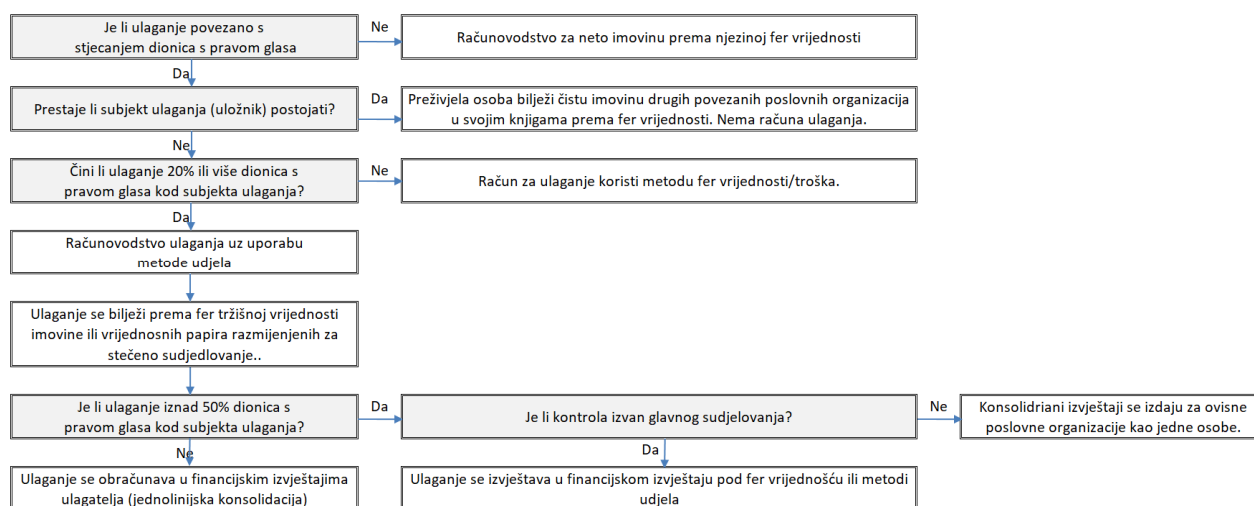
Je li ulaganje povezano s stjecanjem dionica s pravom glasa

Ne

Računovodstvo za neto imovinu prema njezinoj fer vrijednosti

Da

Prestaje li subjekt ulaganja (uložnik) postojati?

Da

Preživjela osoba bilježi čistu imovinu drugih povezanih poslovnih organizacija u svojim knjigama prema fer vrijednosti. Nema računa ulaganja.

Ne

Čini li ulaganje 20% ili više dionica s pravom glasa kod subjekta ulaganja?

Ne

Račun za ulaganje koristi metodu fer vrijednosti/troška.

Da

Računovodstvo ulaganja uz uporabu metode udjela

Ulaganje se bilježi prema fer tržišnoj vrijednosti imovine ili vrijednosnih papira razmijenjenih za stečeno sudjedlovanje..

Je li ulaganje iznad 50% dionica s pravom glasa kod subjekta ulaganja?

Da

Je li kontrola izvan glavnog sudjelovanja?

Ne

Konsolidriani izvještaji se izdaju za ovisne poslovne organizacije kao jedne osobe.

Ne

Da

Ulaganje se obračunava u financijskim izvještajima ulagatelja (jednolinijska konsolidacija)

Ulaganje se izvještava u financijskom izvještaju pod fer vrijednošću ili metodi udjela